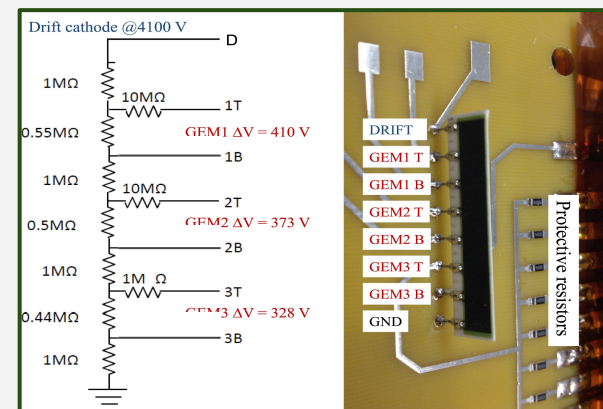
Drift cathode @4100 V

D

1MΩ

10MΩ

1T

0.55MΩ

GEM1 ΔV = 410 V

1B

1MΩ

10MΩ

2T

0.5MΩ

GEM2 ΔV = 373 V

2B

1MΩ

1M Ω

3T

0.44MΩ

GEM3 ΔV = 328 V

3B

1MΩ

DRIFT

GEM1 T

GEM1 B

GEM2 T

GEM2 B

GEM3 T

GEM3 B

GND

Protective resistors